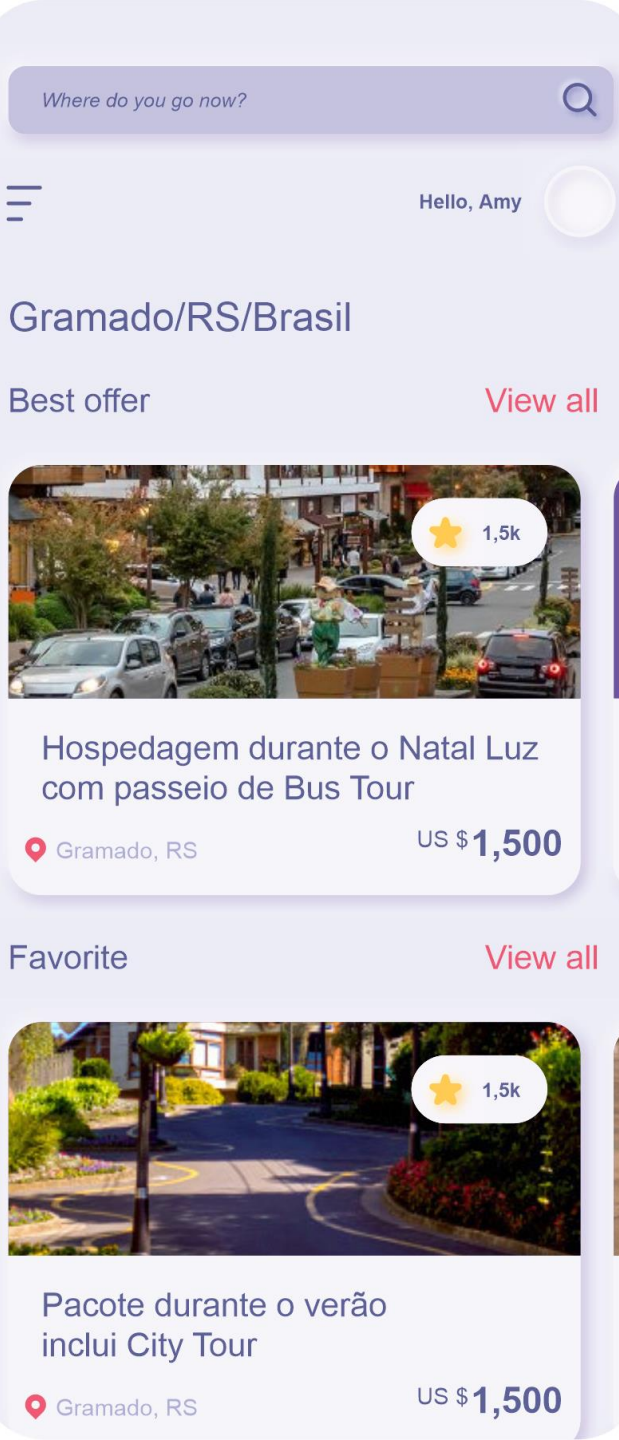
Where do you go now?

Hello, Amy

Gramado/RS/Brasil

Best offer

View all

1,5k

Hospedagem durante o Natal Luz com passeio de Bus Tour

Gramado, RS

US $1,500

Favorite

View all

1,5k

Pacote durante o verão inclui City Tour

Gramado, RS

US $1,500